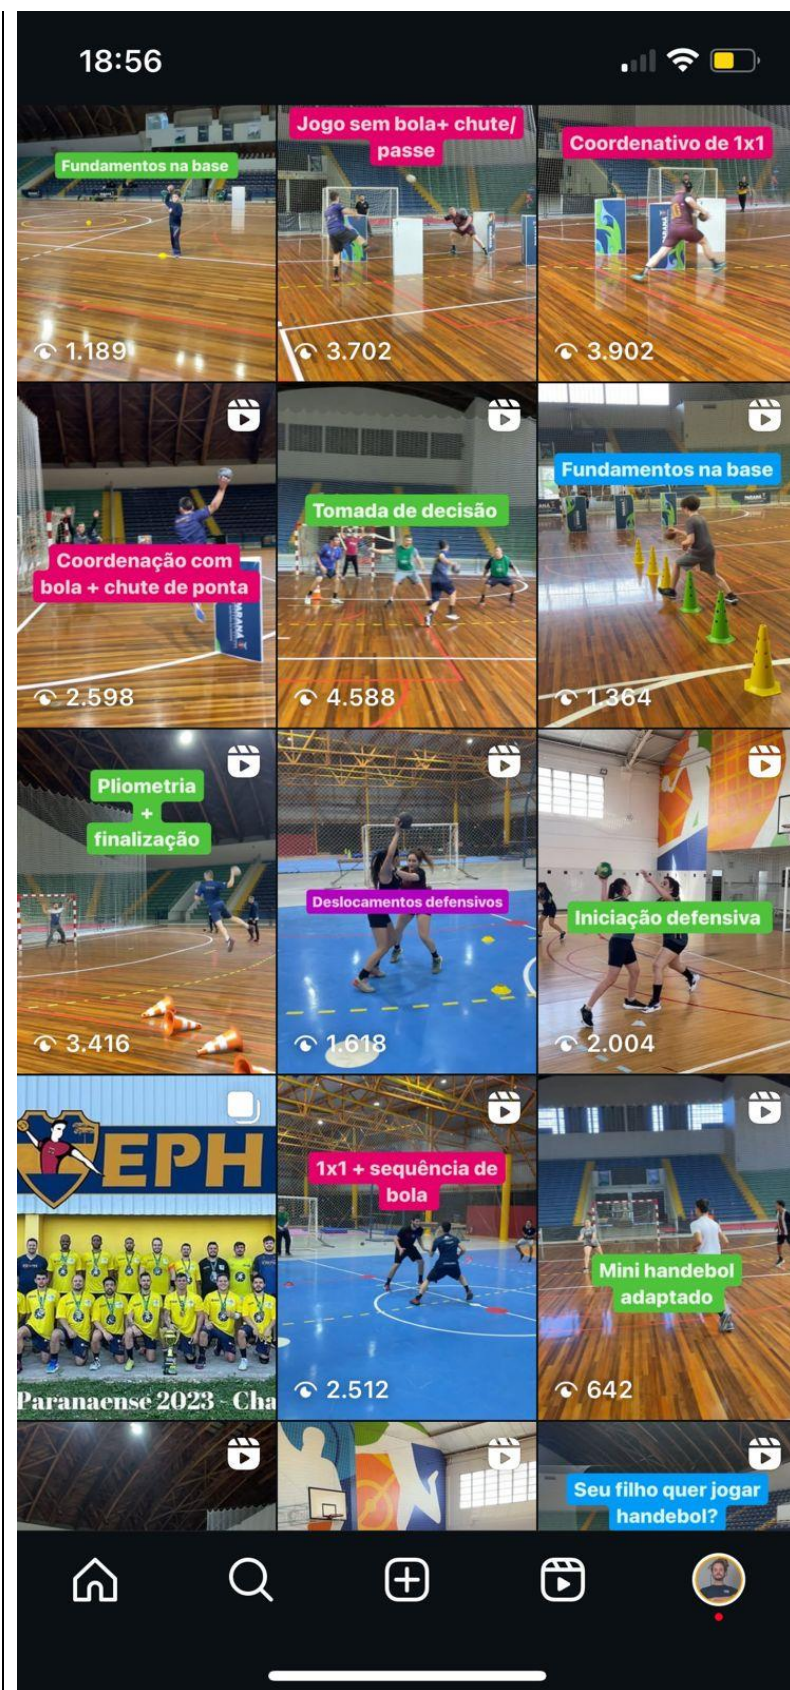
18:56

Fundamentos na base
1.189

Jogo sem bola+ chute/ passe
3.702

Coordenativo de 1x1
3.902

Coordenação com bola + chute de ponta
2.598

Tomada de decisão
4.588

Fundamentos na base
1.364

Pliometria + finalização
3.416

Deslocamentos defensivos
1.618

Iniciação defensiva
2.004

EPH
Paranaense 2023 - Cha

1x1 + sequência de bola
2.512

Mini handebol adaptado
642

Seu filho quer jogar handebol?